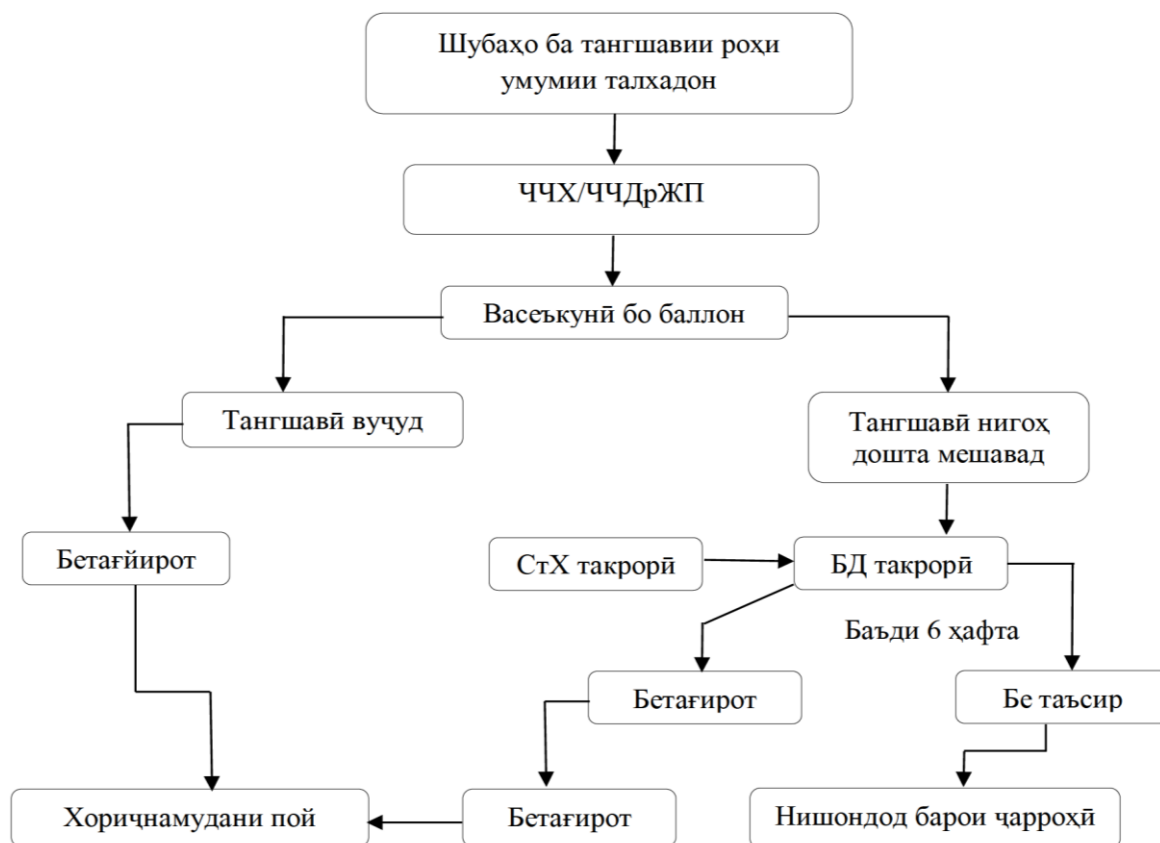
Шубаҳо ба тангшавии роҳи умумии талхадон

ЧЧХ/ЧЧДрЖП

Васеъкунӣ бо баллон

Тангшавӣ вуҷуд

Тангшавӣ нигоҳ дошта мешавад

Бетағйирот

СтХ такрорӣ

БД такрорӣ

Баъди 6 ҳафта

Бетағирот

Бе таъсир

Хориҷнамудани пой

Бетағирот

Нишондод барои ҷарроҳӣ